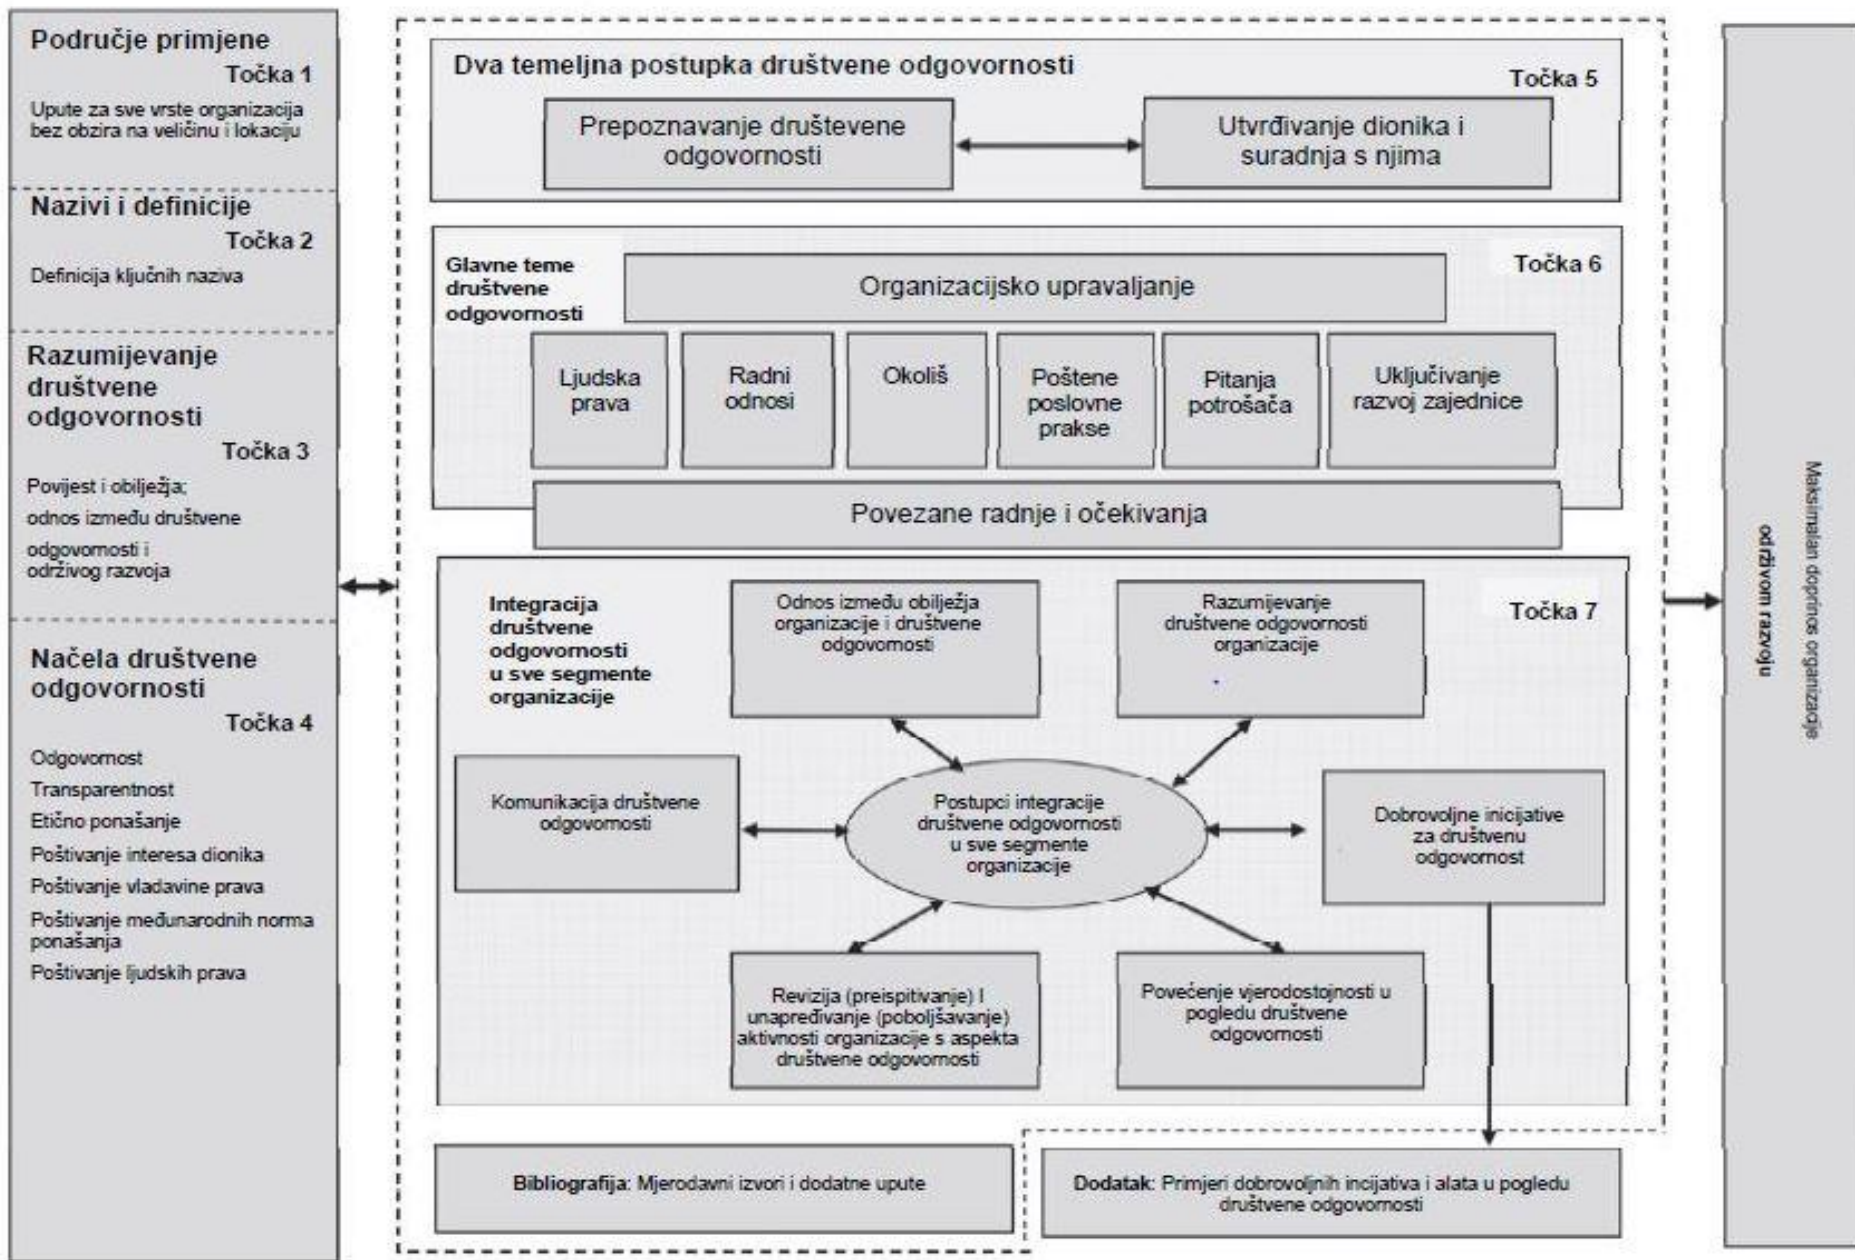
Područje primjene
Točka 1
Upute za sve vrste organizacija bez obzira na veličinu i lokaciju

Nazivi i definicije
Točka 2
Definicija ključnih naziva

Razumijevanje društvene odgovornosti
Točka 3
Povijest i obilježja;
odnos između društvene odgovornosti i održivog razvoja

Načela društvene odgovornosti
Točka 4
Odgovornost
Transparentnost
Etično ponašanje
Poštivanje interesa dionika
Poštivanje vladavine prava
Poštivanje međunarodnih norma ponašanja
Poštivanje ljudskih prava

Dva temeljna postupka društvene odgovornosti
Točka 5
Prepoznavanje društevene odgovornosti
Utvrđivanje dionika i suradnja s njima

Glavne teme društvene odgovornosti
Točka 6
Organizacijsko upravaljanje
Ljudska prava
Radni odnosi
Okoliš
Poštene poslovne prakse
Pitanja potrošača
Uključivanje razvoj zajednice
Povezane radnje i očekivanja

Integracija društvene odgovornosti u sve segmente organizacije
Točka 7
Odnos između obilježja organizacije i društvene odgovornosti
Razumijevanje društvene odgovornosti organizacije
Komunikacija društvene odgovornosti
Postupci integracije društvene odgovornosti u sve segmente organizacije
Dobrovoljne inicijative za društvenu odgovornost
Revizija (preispitivanje) I unapređivanje (poboljšavanje) aktivnosti organizacije s aspekta društvene odgovornosti
Povećenje vjerodostojnosti u pogledu društvene odgovornosti

Bibliografija: Mjerodavni izvori i dodatne upute
Dodatak: Primjeri dobrovoljnih incijativa i alata u pogledu društvene odgovornosti

Maksimalan doprinos organizacije održivom razvoju